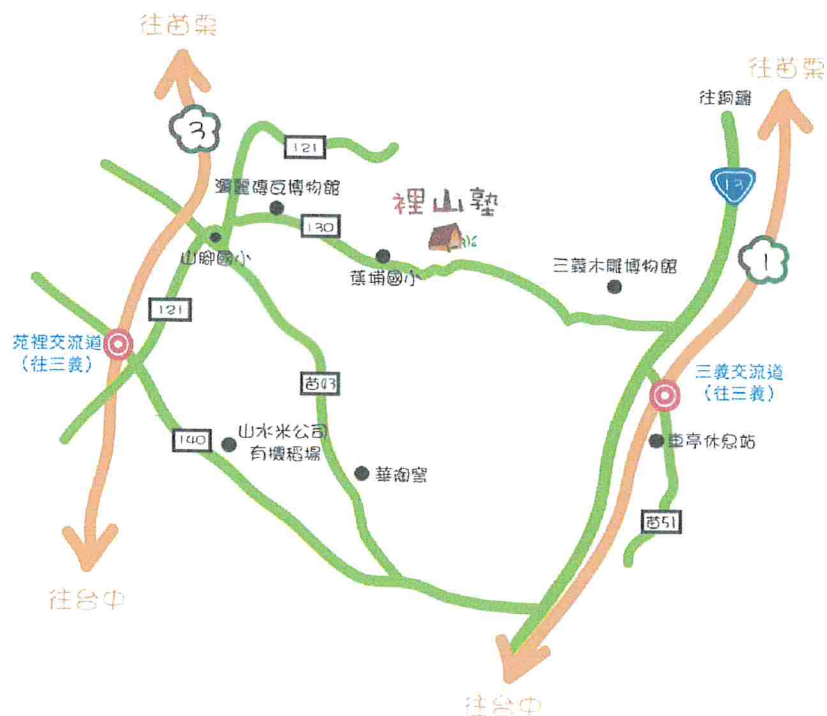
往苗栗

3

121

蘭鑼磚瓦博物館

130

裡山塾

山腳國小

蕉埔國小

三義木雕博物館

往苗栗

往銅鑼

13

1

121

苑裡交流道
(往三義)

三義交流道
(往三義)

苗13

140

山水米公司
有機稻場

華陶窯

西湖休息站

苗51

往台中

往台中